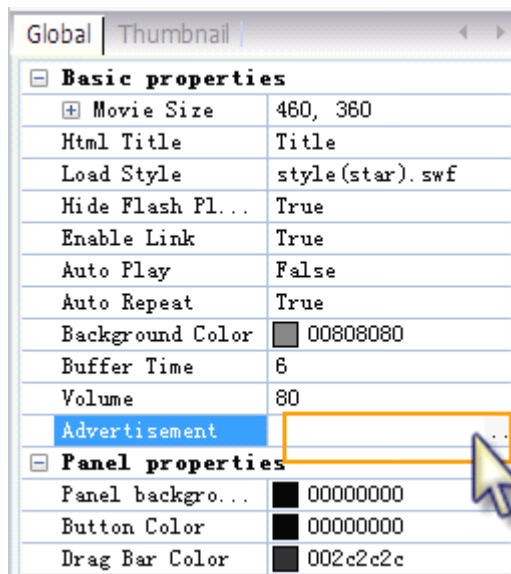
Global | Thumbnail

⊟ Basic properties

| | |
|---|---|
| ⊞ Movie Size | 460, 360 |
| Html Title | Title |
| Load Style | style(star).swf |
| Hide Flash Pl... | True |
| Enable Link | True |
| Auto Play | False |
| Auto Repeat | True |
| Background Color | 00808080 |
| Buffer Time | 6 |
| Volume | 80 |
| Advertisement | ... |

⊟ Panel properties

| | |
|---|---|
| Panel backgro... | 00000000 |
| Button Color | 00000000 |
| Drag Bar Color | 002c2c2c |